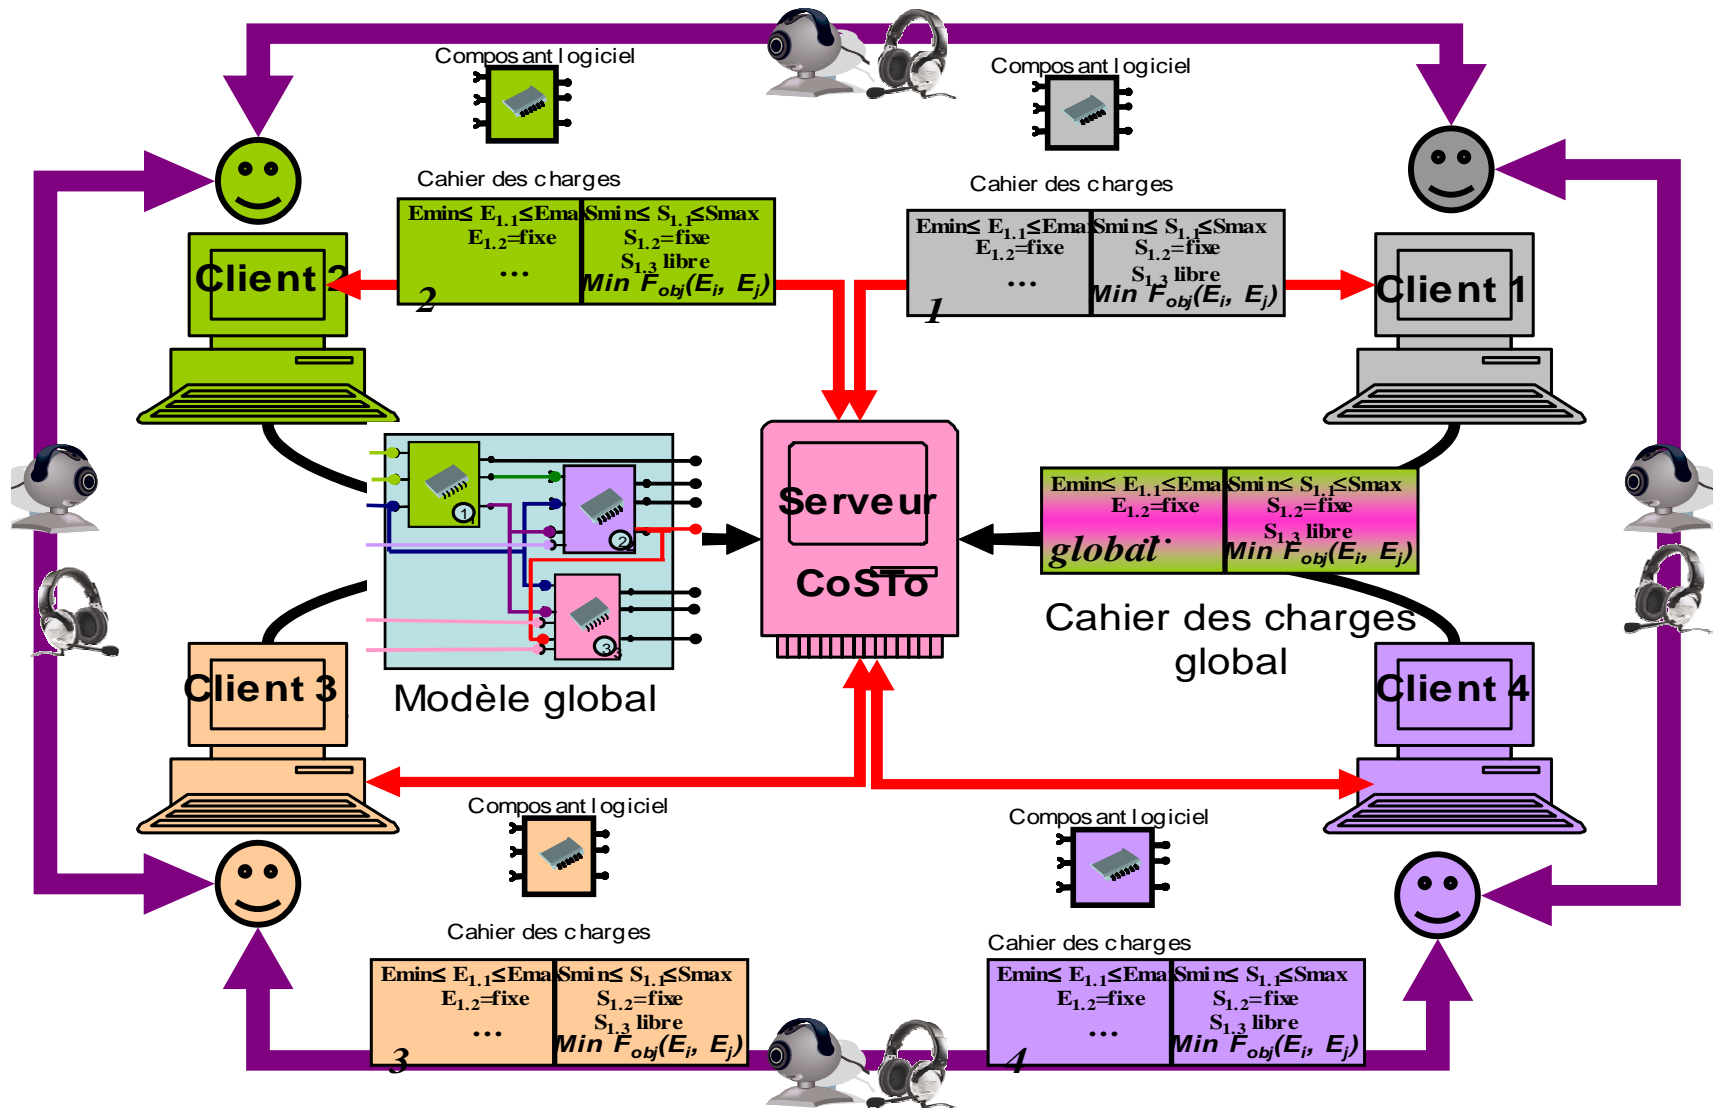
Composant logiciel

Composant logiciel

Cahier des charges

| Emin≤ $E_{1.1}$≤Emax<br>$E_{1.2}$=fixe<br>... | Smin≤ $S_{1.1}$≤Smax<br>$S_{1.2}$=fixe<br>$S_{1.3}$ libre<br>Min $F_{obj}(E_i, E_j)$ |
|---|---|

2

Cahier des charges

| Emin≤ $E_{1.1}$≤Emax<br>$E_{1.2}$=fixe<br>... | Smin≤ $S_{1.1}$≤Smax<br>$S_{1.2}$=fixe<br>$S_{1.3}$ libre<br>Min $F_{obj}(E_i, E_j)$ |
|---|---|

1

Client 2

Client 1

Serveur

CoSTo

| Emin≤ $E_{1.1}$≤Emax<br>$E_{1.2}$=fixe<br>global | Smin≤ $S_{1.1}$≤Smax<br>$S_{1.2}$=fixe<br>$S_{1.3}$ libre<br>Min $F_{obj}(E_i, E_j)$ |
|---|---|

Cahier des charges global

1 2 3

Modèle global

Client 3

Client 4

Composant logiciel

Composant logiciel

Cahier des charges

| Emin≤ $E_{1.1}$≤Emax<br>$E_{1.2}$=fixe<br>... | Smin≤ $S_{1.1}$≤Smax<br>$S_{1.2}$=fixe<br>$S_{1.3}$ libre<br>Min $F_{obj}(E_i, E_j)$ |
|---|---|

3

Cahier des charges

| Emin≤ $E_{1.1}$≤Emax<br>$E_{1.2}$=fixe<br>... | Smin≤ $S_{1.1}$≤Smax<br>$S_{1.2}$=fixe<br>$S_{1.3}$ libre<br>Min $F_{obj}(E_i, E_j)$ |
|---|---|

4